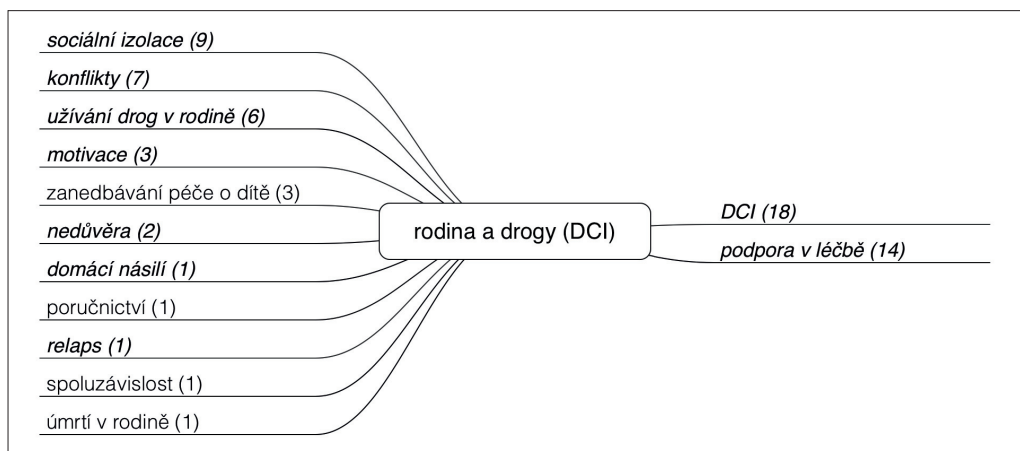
sociální izolace (9)
konflikty (7)
užívání drog v rodině (6)
motivace (3)
zanedbávání péče o dítě (3)
nedůvěra (2)
domácí násilí (1)
poručnictví (1)
relaps (1)
spoluzávislost (1)
úmrtí v rodině (1)

rodina a drogy (DCI)

DCI (18)
podpora v léčbě (14)